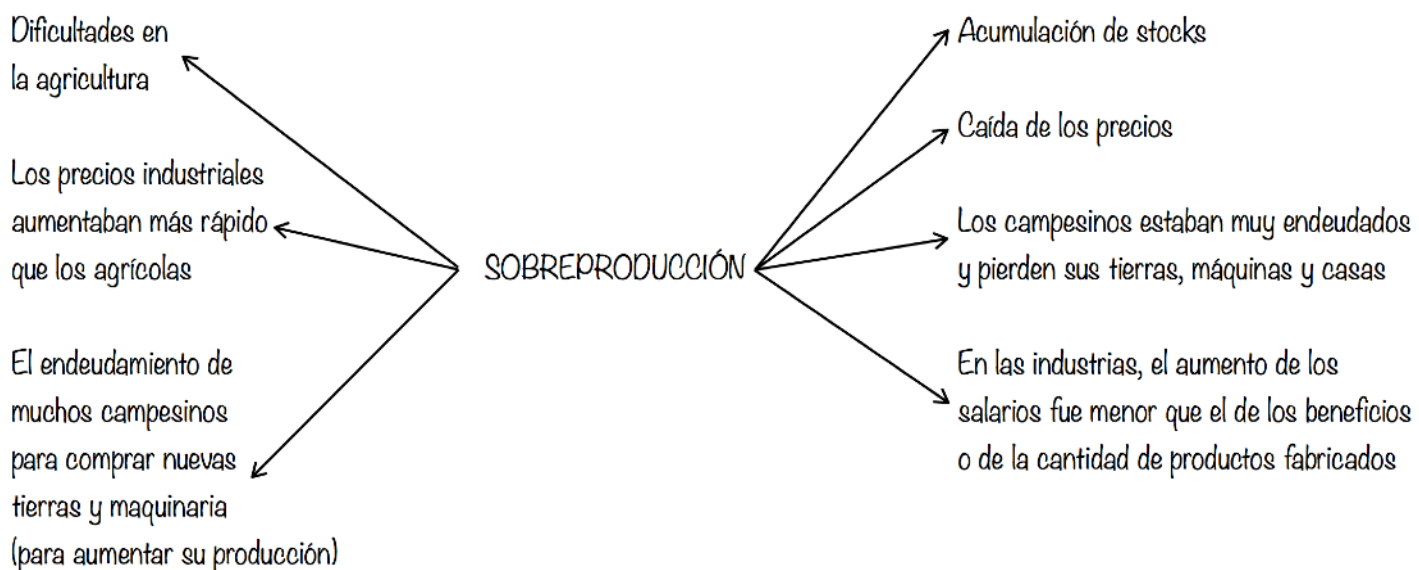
Dificultades en la agricultura

Los precios industriales aumentaban más rápido que los agrícolas

El endeudamiento de muchos campesinos para comprar nuevas tierras y maquinaria (para aumentar su producción)

SOBREPRODUCCIÓN

Acumulación de stocks

Caída de los precios

Los campesinos estaban muy endeudados y pierden sus tierras, máquinas y casas

En las industrias, el aumento de los salarios fue menor que el de los beneficios o de la cantidad de productos fabricados